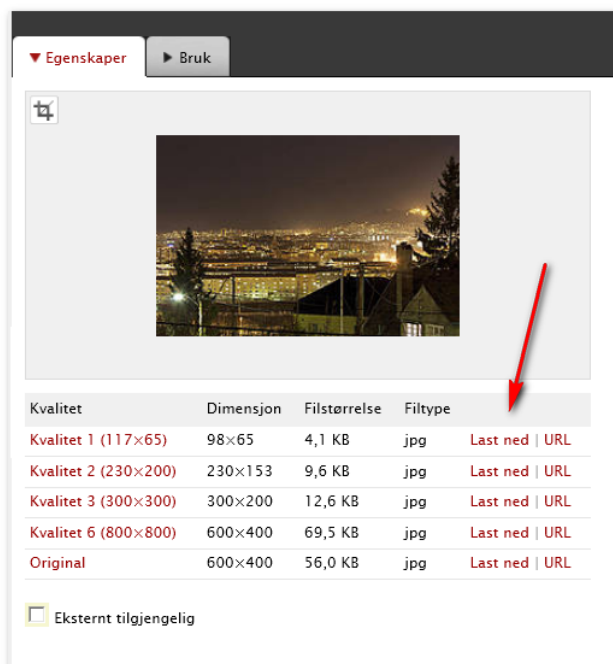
▼ Egenskaper ▶ Bruk

| Kvalitet | Dimensjon | Filstørrelse | Filtype | |
|---|---|---|---|---|
| Kvalitet 1 (117×65) | 98×65 | 4,1 KB | jpg | Last ned \| URL |
| Kvalitet 2 (230×200) | 230×153 | 9,6 KB | jpg | Last ned \| URL |
| Kvalitet 3 (300×300) | 300×200 | 12,6 KB | jpg | Last ned \| URL |
| Kvalitet 6 (800×800) | 600×400 | 69,5 KB | jpg | Last ned \| URL |
| Original | 600×400 | 56,0 KB | jpg | Last ned \| URL |

Eksternt tilgjengelig